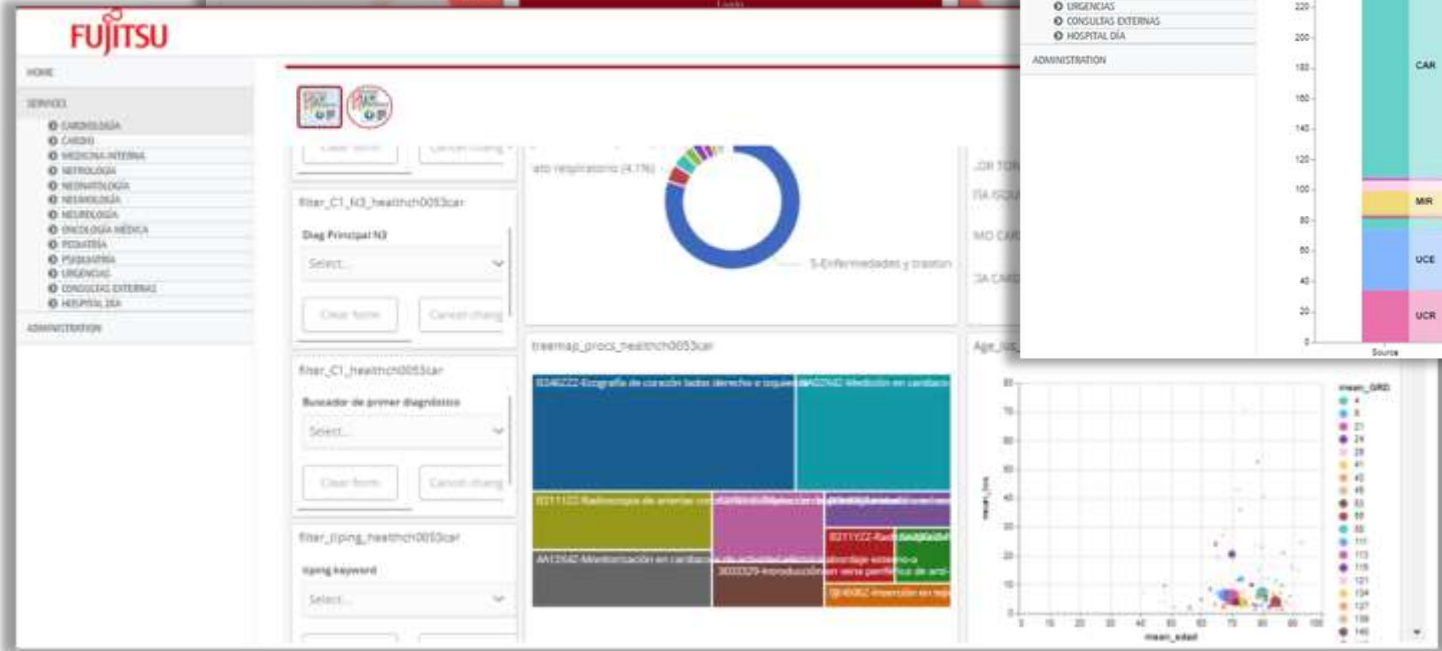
FUJITSU

HOME

SERVICES
CARDIOLOGÍA
CARDIO
MEDICINA INTERNA
NEFROLOGÍA
NEONATOLOGÍA
NEUMOLOGÍA
NEUROLOGÍA
ONCOLOGÍA MÉDICA
PEDIATRÍA
PSIQUIATRÍA
URGENCIAS
CONSULTAS EXTERNAS
HOSPITAL DÍA

ADMINISTRATION

URGENCIAS
CONSULTAS EXTERNAS
HOSPITAL DÍA

ADMINISTRATION

220
200
180
160
140
120
100
80
60
40
20
0
Source
CAR
MIR
UCE
UCR

Clear form
Cancel chang

ato respiratorio (4.1%)
5-Enfermedades y trastor

filter_C1_N3_healthch0053car
Diag Principal N3
Select...
Clear form
Cancel chang

filter_C1_healthch0053car
Buscador de primer diagnóstico
Select...
Clear form
Cancel chang

filter_tiping_healthch0053car
tiping keyword
Select...

treemap_procs_healthch0053car
B246ZZZ-Ecografía de corazón lados derecho e izquierdo
4A02X4Z-Medición en cardiaco
B211YZZ-Radioscopia de arterias co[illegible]
4A12X4Z-Monitorización en cardiaco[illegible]
B211YZZ-Radi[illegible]
3E0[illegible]-Introducción en vena periférica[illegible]
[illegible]-Inserción en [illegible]

Age_los
mean_los
mean_edad
mean_GRD
4
5
21
24
28
41
45
49
53
55
56
111
113
115
121
124
127
139
140